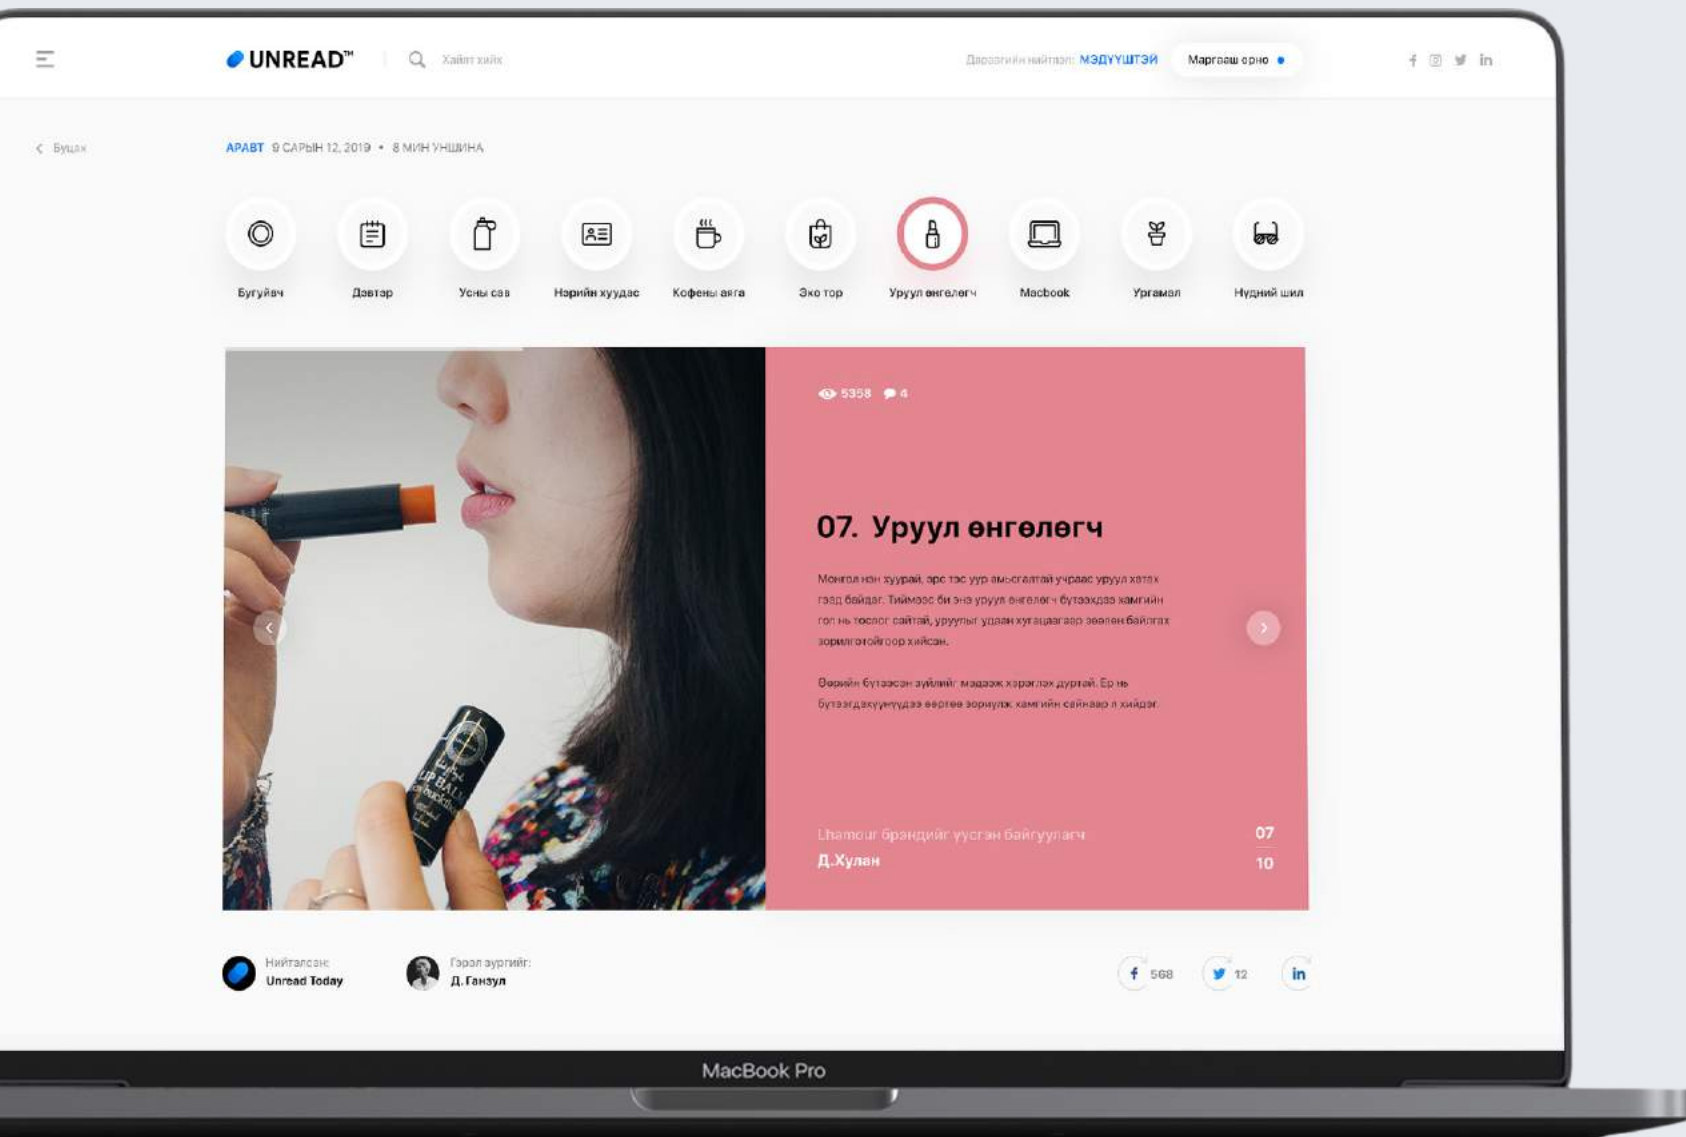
UNREAD™

Хайлт хийх

Дараагийн нийтлэл: МЭДҮҮШТЭЙ

Маргааш орно

Буцах

АРАВТ 9 САРЫН 12, 2019 • 8 МИН УНШИНА

Бугуйвч

Дэвтэр

Усны сав

Нэрийн хуудас

Кофены аяга

Эко тор

Уруул өнгөлөгч

Macbook

Ургамал

Нүдний шил

5358 4

07. Уруул өнгөлөгч

Монгол нэг хуурай, эрс тэс уур амьсгалтай учраас уруул хатах гээд байдаг. Тиймээс бид энэ уруул өнгөлөгч бүтээхдээ хамгийн гол нь тослог сайтай, уруулыг удаан хугацаагаар зөөлөн байлгах зорилготойгоор хийсэн.

Өөрийн бүтээсэн зүйлийг мэдээж хэрэглэх дуртай. Ер нь бүтээгдэхүүнүүдээ өөрөө зориулж хамгийн сайнаар л хийдэг.

Lhamour брэндийг үүсгэн байгуулагч
Д.Хулан

07
10

Нийтэлсэн:
Unread Today

Гэрэл зурагч:
Д.Ганзул

568

12

in

MacBook Pro